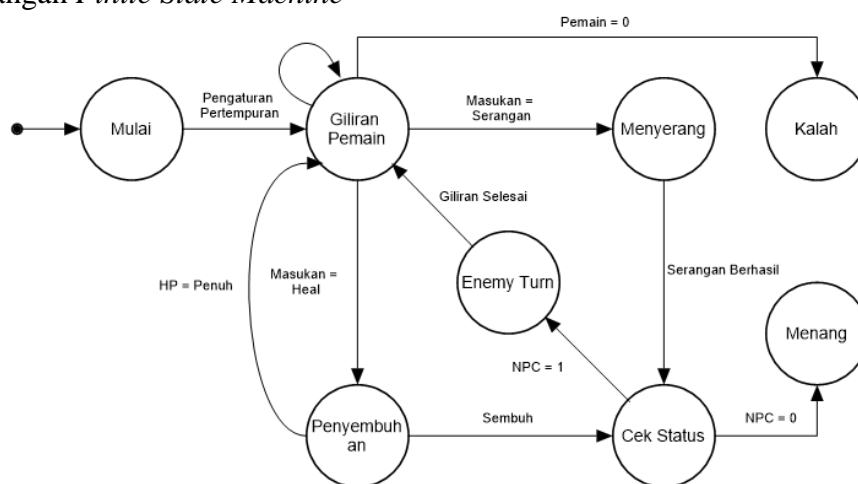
ngan Finite State Machine

Pemain = 0

Mulai

Pengaturan Pertempuran

Giliran Pemain

Masukan = Serangan

Menyerang

Kalah

Giliran Selesai

HP = Penuh

Masukan = Heal

Enemy Turn

Serangan Berhasil

Menang

NPC = 1

Penyembuh an

Sembuh

Cek Status

NPC = 0